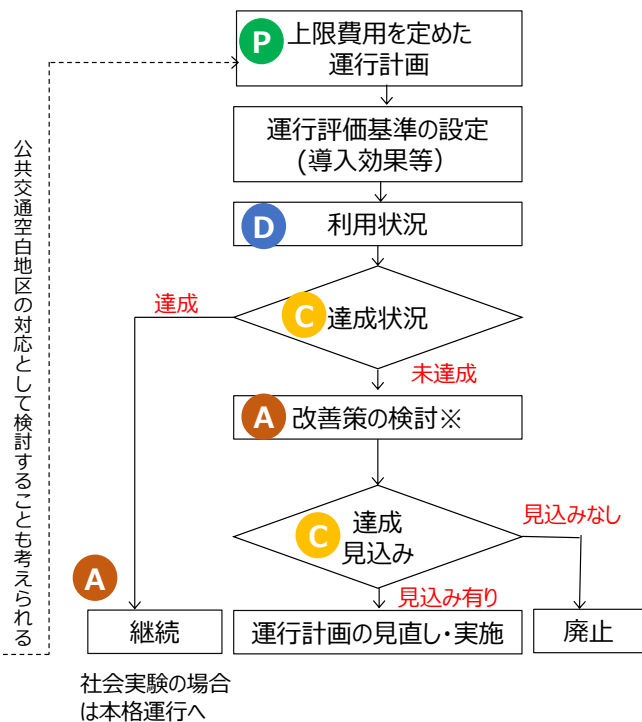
P 上限費用を定めた運行計画

運行評価基準の設定
(導入効果等)

D 利用状況

C 達成状況

達成

未達成

A 改善策の検討※

C 達成見込み

見込みなし

見込み有り

A

継続

運行計画の見直し・実施

廃止

社会実験の場合は本格運行へ

公共交通空白地区の対応として検討することも考えられる